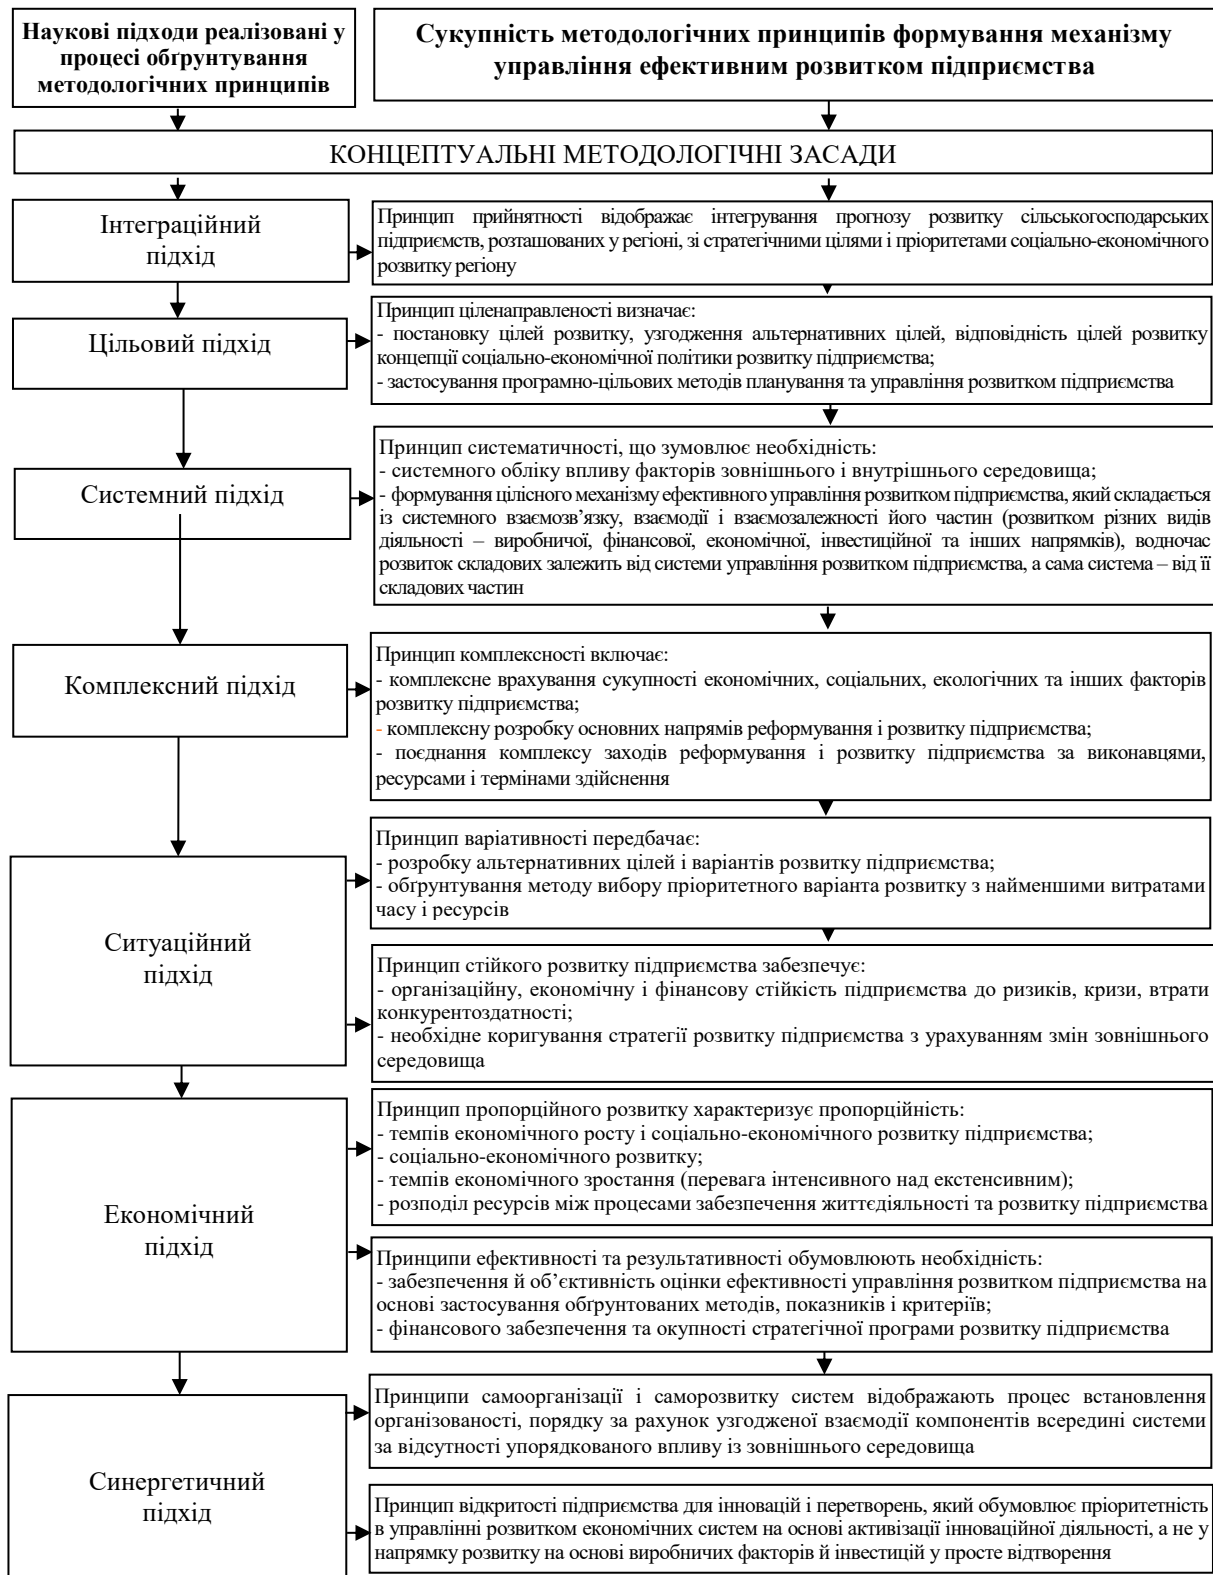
Наукові підходи реалізовані у процесі обгрунтування методологічних принципів

Сукупність методологічних принципів формування механізму управління ефективним розвитком підприємства

КОНЦЕПТУАЛЬНІ МЕТОДОЛОГІЧНІ ЗАСАДИ

Інтеграційний підхід

Принцип прийнятності відображає інтегрування прогнозу розвитку сільськогосподарських підприємств, розташованих у регіоні, зі стратегічними цілями і пріоритетами соціально-економічного розвитку регіону

Цільовий підхід

Принцип цілeнаправленості визначає:
- постановку цілей розвитку, узгодження альтернативних цілей, відповідність цілей розвитку концепції соціально-економічної політики розвитку підприємства;
- застосування програмно-цільових методів планування та управління розвитком підприємства

Системний підхід

Принцип систематичності, що зумовлює необхідність:
- системного обліку впливу факторів зовнішнього і внутрішнього середовища;
- формування цілісного механізму ефективного управління розвитком підприємства, який складається із системного взаємозв'язку, взаємодії і взаємозалежності його частин (розвитком різних видів діяльності – виробничої, фінансової, економічної, інвестиційної та інших напрямків), водночас розвиток складових залежить від системи управління розвитком підприємства, а сама система – від її складових частин

Комплексний підхід

Принцип комплексності включає:
- комплексне врахування сукупності економічних, соціальних, екологічних та інших факторів розвитку підприємства;
- комплексну розробку основних напрямів реформування і розвитку підприємства;
- поєднання комплексу заходів реформування і розвитку підприємства за виконавцями, ресурсами і термінами здійснення

Ситуаційний підхід

Принцип варіативності передбачає:
- розробку альтернативних цілей і варіантів розвитку підприємства;
- обгрунтування методу вибору пріоритетного варіанта розвитку з найменшими витратами часу і ресурсів

Принцип стійкого розвитку підприємства забезпечує:
- організаційну, економічну і фінансову стійкість підприємства до ризиків, кризи, втрати конкурентоздатності;
- необхідне коригування стратегії розвитку підприємства з урахуванням змін зовнішнього середовища

Економічний підхід

Принцип пропорційного розвитку характеризує пропорційність:
- темпів економічного росту і соціально-економічного розвитку підприємства;
- соціально-економічного розвитку;
- темпів економічного зростання (перевага інтенсивного над екстенсивним);
- розподіл ресурсів між процесами забезпечення життєдіяльності та розвитку підприємства

Принципи ефективності та результативності обумовлюють необхідність:
- забезпечення й об'єктивність оцінки ефективності управління розвитком підприємства на основі застосування обгрунтованих методів, показників і критеріїв;
- фінансового забезпечення та окупності стратегічної програми розвитку підприємства

Синергетичний підхід

Принципи самоорганізації і саморозвитку систем відображають процес встановлення організованості, порядку за рахунок узгодженої взаємодії компонентів всередині системи за відсутності упорядкованого впливу із зовнішнього середовища

Принцип відкритості підприємства для інновацій і перетворень, який обумовлює пріоритетність в управлінні розвитком економічних систем на основі активізації інноваційної діяльності, а не у напрямку розвитку на основі виробничих факторів й інвестицій у просте відтворення